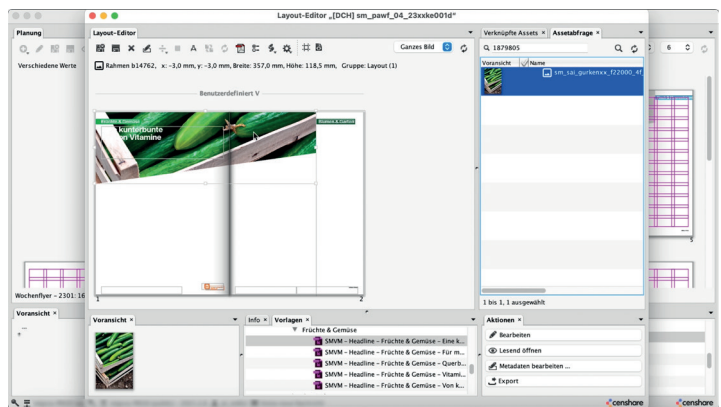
Layout-Editor „[DCH] sm_pawf_04_23xxke001d"

Planung

Verschiedene Werte

Layout-Editor ×

Ganzes Bild

Rahmen b14762, x: -3,0 mm, y: -3,0 mm, Breite: 357,0 mm, Höhe: 118,5 mm, Gruppe: Layout (1)

Benutzerdefiniert V

kunterbunte
an Vitamine

1

2

Verknüpfte Assets × Assetabfrage ×

1879805

Voransicht Name

sm_sai_gurkenxx_f22000_4f

1 bis 1, 1 ausgewählt

6

3

Wochenflyer – 2301: 16

Voransicht ×

Voransicht ×

Info × Vorlagen ×

Früchte & Gemüse

SMVM – Headline – Früchte & Gemüse – Eine k...

SMVM – Headline – Früchte & Gemüse – Für m...

SMVM – Headline – Früchte & Gemüse – Querb...

SMVM – Headline – Früchte & Gemüse – Vitami...

SMVM – Headline – Früchte & Gemüse – Von k...

Aktionen ×

Bearbeiten

Lesend öffnen

Metadaten bearbeiten ...

Export

censhare

censhare